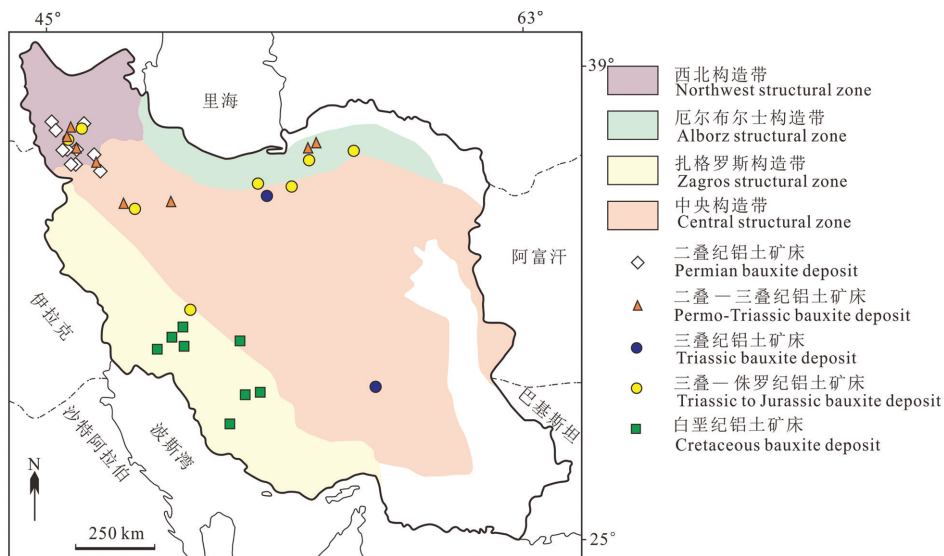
45°
63°
39°
里海
阿富汗
伊拉克
沙特阿拉伯
波斯湾
巴基斯坦
N
250 km
25°

西北构造带
Northwest structural zone
厄尔布尔士构造带
Alborz structural zone
扎格罗斯构造带
Zagros structural zone
中央构造带
Central structural zone
二叠纪铝土矿床
Permian bauxite deposit
二叠一三叠纪铝土矿床
Permo-Triassic bauxite deposit
三叠纪铝土矿床
Triassic bauxite deposit
三叠一侏罗纪铝土矿床
Triassic to Jurassic bauxite deposit
白垩纪铝土矿床
Cretaceous bauxite deposit